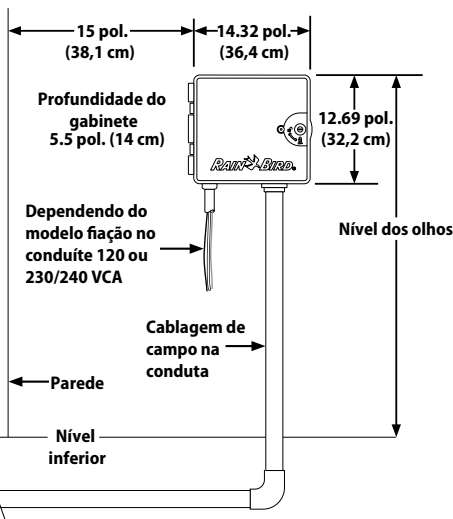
15 pol.
(38,1 cm)

14.32 pol.
(36,4 cm)

Profundidade do gabinete
5.5 pol. (14 cm)

12.69 pol.
(32,2 cm)

RAIN BIRD

Dependendo do modelo fiação no conduíte 120 ou 230/240 VCA

Nível dos olhos

Cablagem de campo na conduta

Parede

Nível inferior